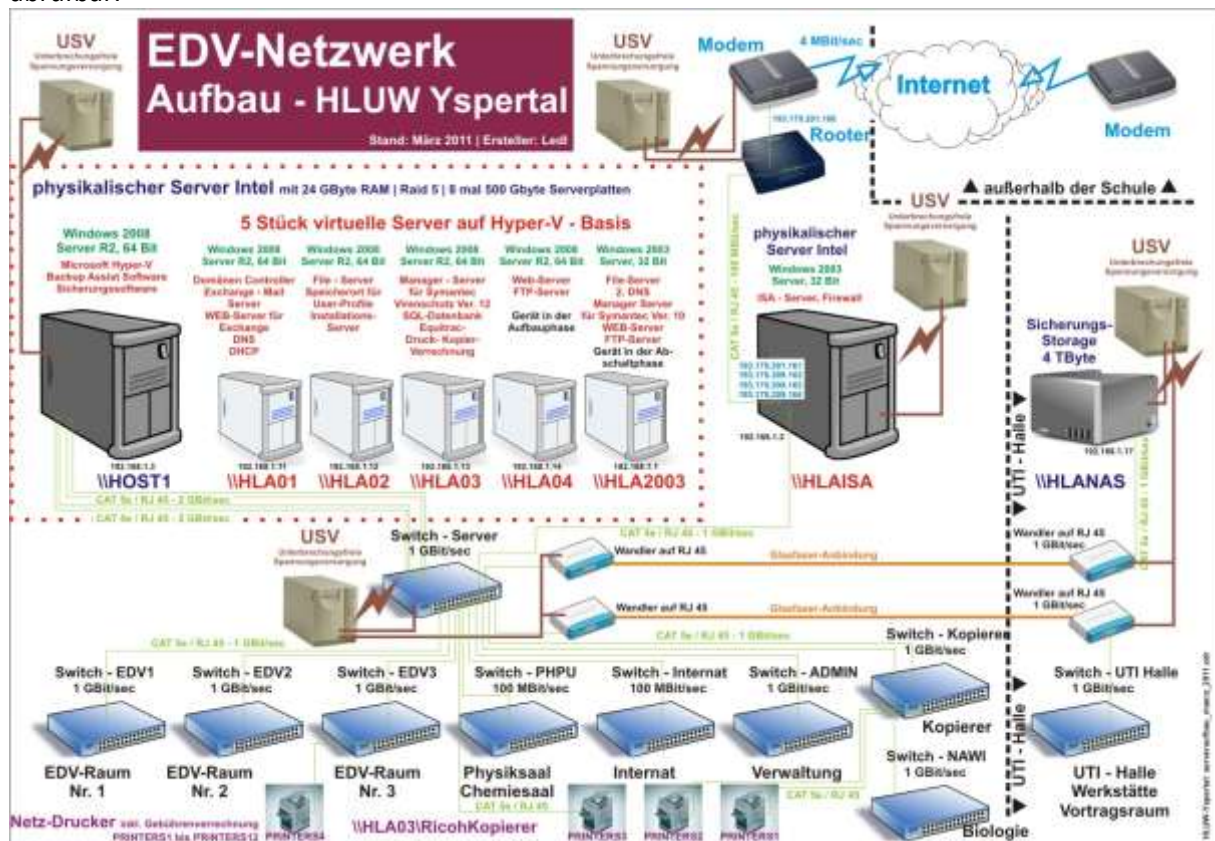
EDV-Netzwerk
Aufbau - HLUW Yspertal
Stand: März 2011 | Ersteller: Ledl

USV
Unterbrechungsfreie Spannungsversorgung

USV
Unterbrechungsfreie Spannungsversorgung

Modem
4 MBit/sec
Internet
Modem
Router

▲ außerhalb der Schule ▲

physikalischer Server Intel mit 24 GByte RAM | Raid 5 | 8 mal 500 Gbyte Serverplatten

5 Stück virtuelle Server auf Hyper-V - Basis

Windows 2008 Server R2, 64 Bit
Microsoft Hyper-V
Backup Assist Software
Sicherungssoftware

Windows 2008 Server R2, 64 Bit
Domänen Controller
Exchange - Mail Server
WEB-Server für Exchange
DNS
DHCP

Windows 2008 Server R2, 64 Bit
File - Server
Speicherort für User-Profile
Installations-Server

Windows 2008 Server R2, 64 Bit
Manager - Server für Symantec Virenschutz Ver. 12
SQL-Datenbank Equitrac
Druck- Kopier-Verrechnung

Windows 2008 Server R2, 64 Bit
Web-Server
FTP-Server
Gerät in der Aufbauphase

Windows 2003 Server, 32 Bit
File-Server
2. DNS
Manager Server für Symantec Ver. 10
WEB-Server
FTP-Server
Gerät in der Abschaltphase

\\HOST1
\\HLA01
\\HLA02
\\HLA03
\\HLA04
\\HLA2003

USV
Unterbrechungsfreie Spannungsversorgung

physikalischer Server Intel
Windows 2003 Server, 32 Bit
ISA - Server, Firewall

\\HLAISA

USV
Unterbrechungsfreie Spannungsversorgung

Sicherungs-Storage
4 TByte

\\HLANAS

UTI - Halle

CAT 5e / RJ 45 - 2 GBit/sec
CAT 5e / RJ 45 - 2 GBit/sec

USV
Unterbrechungsfreie Spannungsversorgung

Switch - Server
1 GBit/sec

CAT 5e / RJ 45 - 1 GBit/sec
Wandler auf RJ 45
Glasfaser-Anbindung
Wandler auf RJ 45
1 GBit/sec
Wandler auf RJ 45
Glasfaser-Anbindung
Wandler auf RJ 45
1 GBit/sec
CAT 5e / RJ 45 - 1 GBit/sec
CAT 5e / RJ 45 - 1 GBit/sec

Switch - EDV1
1 GBit/sec
Switch - EDV2
1 GBit/sec
Switch - EDV3
1 GBit/sec
Switch - PHPU
100 MBit/sec
Switch - Internat
100 MBit/sec
Switch - ADMIN
1 GBit/sec
Switch - Kopierer
1 GBit/sec
Kopierer
Switch - UTI Halle
1 GBit/sec

EDV-Raum Nr. 1
EDV-Raum Nr. 2
EDV-Raum Nr. 3
Physiksaal Chemiesaal
Internat
Verwaltung
Switch - NAWI
1 GBit/sec
Biologie
UTI - Halle
Werkstätte
Vortragsraum

Netz-Drucker inkl. Gebührenverrechnung
PRINTERS1 bis PRINTERS12
PRINTERS4
\\HLA03\RicohKopierer
CAT 5e / RJ 45
PRINTERS3
PRINTERS2
PRINTERS1
CAT 5e / RJ 45